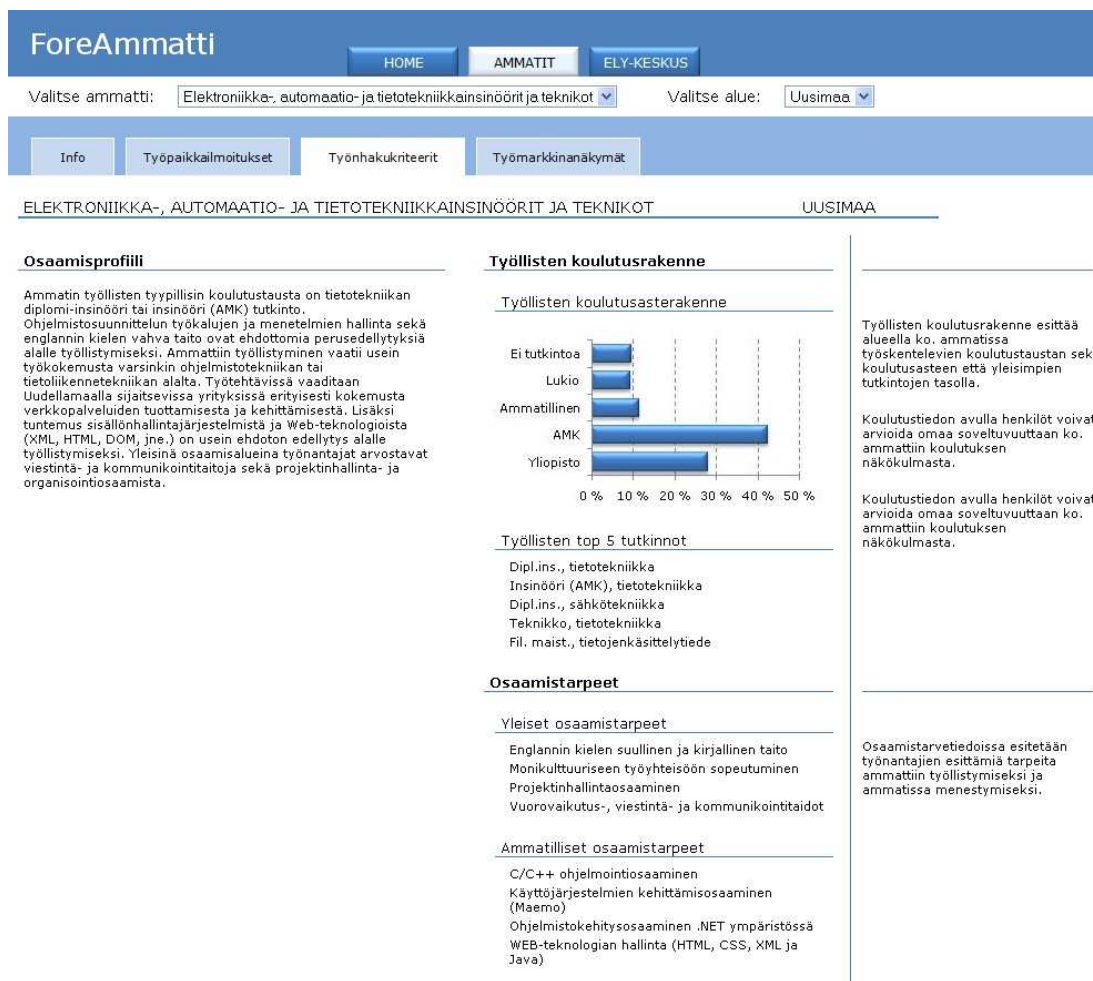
ForeAmmatti

HOME AMMATIT ELY-KESKUS

Valitse ammatti: Elektroniikka-, automaatio- ja tietotekniikkainsinöörit ja teknikot

Valitse alue: Uusimaa

Info Työpaikkailmoitukset Työnhakukriteerit Työmarkkinanäkymät

ELEKTRONIIKKA-, AUTOMAATIO- JA TIETOTEKNIIKKAINSINÖÖRIT JA TEKNIKOT UUSIMAA

Osaamisprofiili

Ammatin työllisten tyypillisin koulutustausta on tietotekniikan diplomi-insinööri tai insinööri (AMK) tutkinto. Ohjelmistosuunnittelun työkalujen ja menetelmien hallinta sekä englannin kielen vahva taito ovat ehdottomia perusedellytyksiä alalle työllistymiseksi. Ammattiin työllistyminen vaatii usein työkokemusta varsinkin ohjelmistotekniikan tai tietoliikennetekniikan alalta. Työtehtävissä vaaditaan Uudellamaalla sijaitsevissa yrityksissä erityisesti kokemusta verkkopalveluiden tuottamisesta ja kehittämisestä. Lisäksi tuntemus sisällönhallintajärjestelmistä ja Web-teknologioista (XML, HTML, DOM, jne.) on usein ehdoton edellytys alalle työllistymiseksi. Yleisinä osaamisalueina työnantajat arvostavat viestintä- ja kommunikointitaitoja sekä projektinhallinta- ja organisointiosaamista.

Työllisten koulutusrakenne

Työllisten koulutusasterakenne

Ei tutkintoa
Lukio
Ammatillinen
AMK
Yliopisto

0 % 10 % 20 % 30 % 40 % 50 %

Työllisten top 5 tutkinnot

Dipl.ins., tietotekniikka
Insinööri (AMK), tietotekniikka
Dipl.ins., sähkötekniikka
Teknikko, tietotekniikka
Fil. maist., tietojenkäsittelytiede

Osaamistarpeet

Yleiset osaamistarpeet

Englannin kielen suullinen ja kirjallinen taito
Monikulttuuriseen työyhteisöön sopeutuminen
Projektinhallintaosaaminen
Vuorovaikutus-, viestintä- ja kommunikointitaidot

Ammatilliset osaamistarpeet

C/C++ ohjelmointiosaaminen
Käyttöjärjestelmien kehittämisosaaminen (Maemo)
Ohjelmistokehitysosaaminen .NET ympäristössä
WEB-teknologian hallinta (HTML, CSS, XML ja Java)

Työllisten koulutusrakenne esittää alueella ko. ammatissa työskentelevien koulutustaustan sek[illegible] koulutusasteen että yleisimpien tutkintojen tasolla.

Koulutustiedon avulla henkilöt voiva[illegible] arvioida omaa soveltuvuuttaan ko. ammattiin koulutuksen näkökulmasta.

Koulutustiedon avulla henkilöt voiva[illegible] arvioida omaa soveltuvuuttaan ko. ammattiin koulutuksen näkökulmasta.

Osaamistarvetiedoissa esitetään työnantajien esittämiä tarpeita ammattiin työllistymiseksi ja ammatissa menestymiseksi.